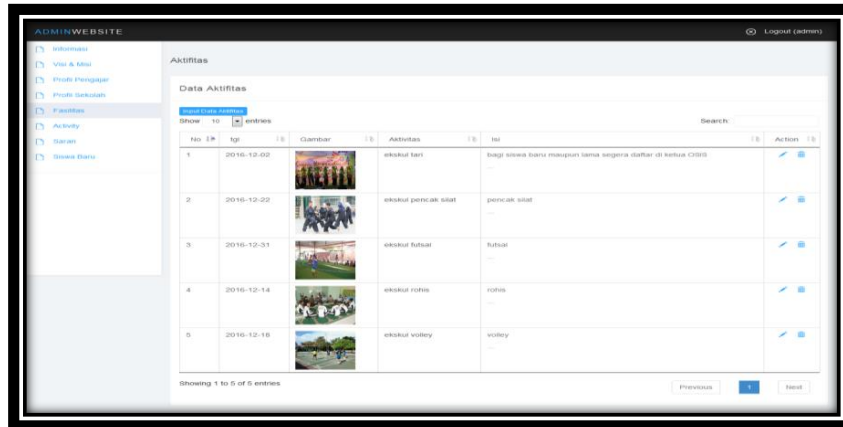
ADMINWEBSITE

Logout (admin)

Informasi
Visi & Misi
Profil Pengajar
Profil Sekolah
Fasilitas
Activity
Saran
Siswa Baru

Aktifitas

Data Aktifitas

Input Data Aktifitas

Show 10 entries

Search:

| No | tgl | Gambar | Aktivitas | Isi | Action |
|---|---|---|---|---|---|
| 1 | 2016-12-02 | | ekskul tari | bagi siswa baru maupun lama segera daftar di ketua OSIS ... | |
| 2 | 2016-12-22 | | ekskul pencak silat | pencak silat ... | |
| 3 | 2016-12-31 | | ekskul futsal | futsal ... | |
| 4 | 2016-12-14 | | ekskul rohis | rohis ... | |
| 5 | 2016-12-18 | | ekskul volley | volley ... | |

Showing 1 to 5 of 5 entries

Previous 1 Next